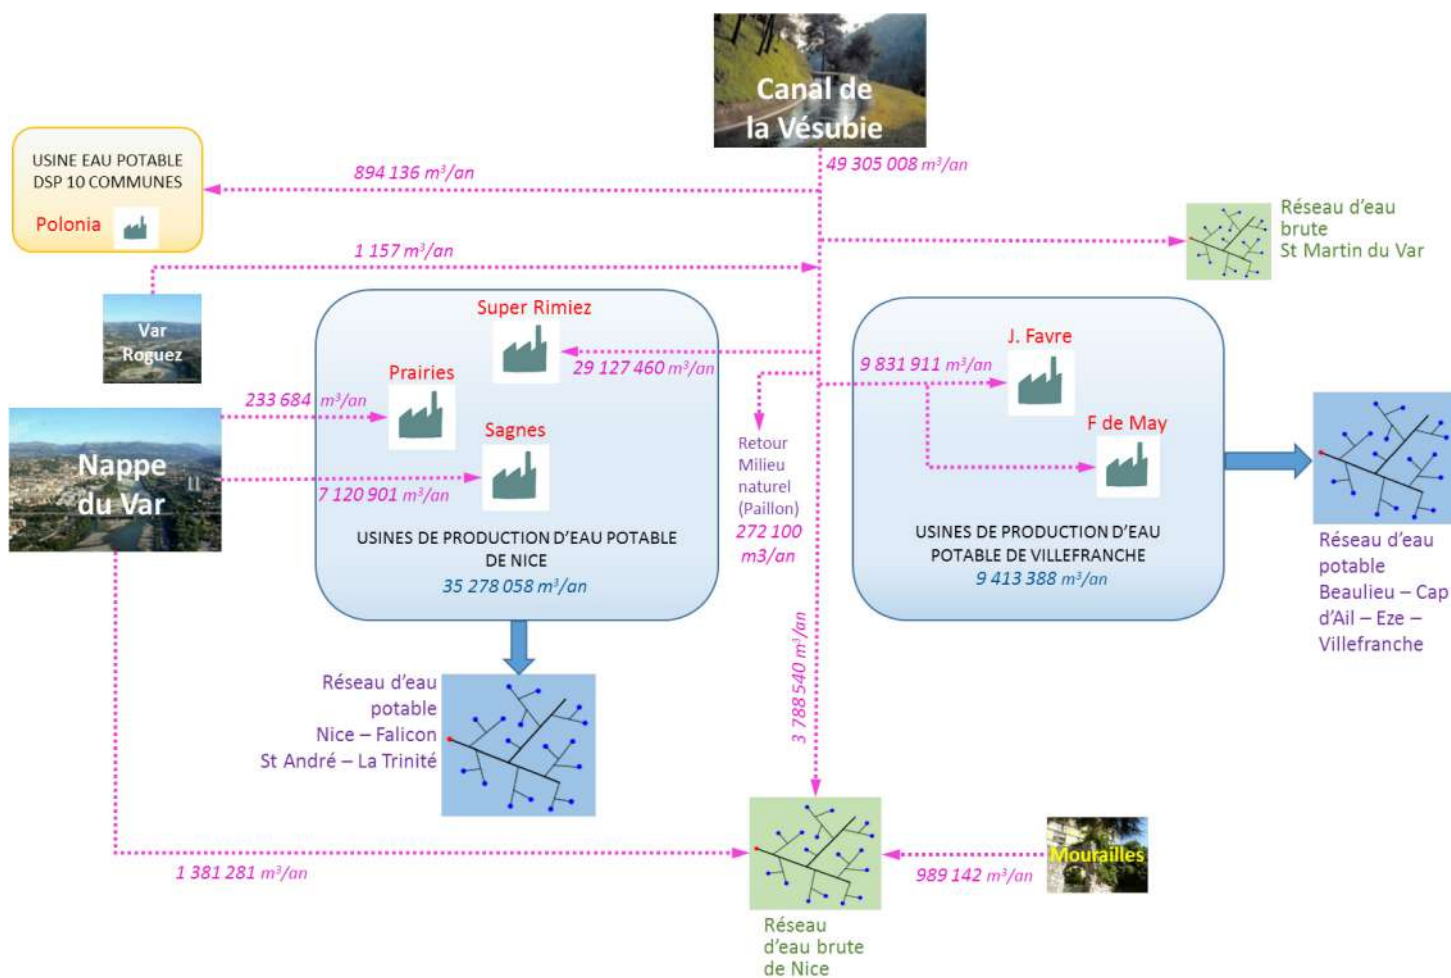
Canal de la Vésubie

49 305 008 $m^3/an$

USINE EAU POTABLE DSP 10 COMMUNES

Polonia

894 136 $m^3/an$

Réseau d'eau brute St Martin du Var

1 157 $m^3/an$

Var Roguez

Super Rimiez

29 127 460 $m^3/an$

Prairies

233 684 $m^3/an$

Sagnes

Nappe du Var

7 120 901 $m^3/an$

USINES DE PRODUCTION D'EAU POTABLE DE NICE

35 278 058 $m^3/an$

Retour Milieu naturel (Paillon)

272 100 m3/an

J. Favre

9 831 911 $m^3/an$

F de May

USINES DE PRODUCTION D'EAU POTABLE DE VILLEFRANCHE

9 413 388 $m^3/an$

Réseau d'eau potable Beaulieu – Cap d'Ail – Eze – Villefranche

Réseau d'eau potable Nice – Falicon St André – La Trinité

3 788 540 $m^3/an$

1 381 281 $m^3/an$

Mourailles

989 142 $m^3/an$

Réseau d'eau brute de Nice